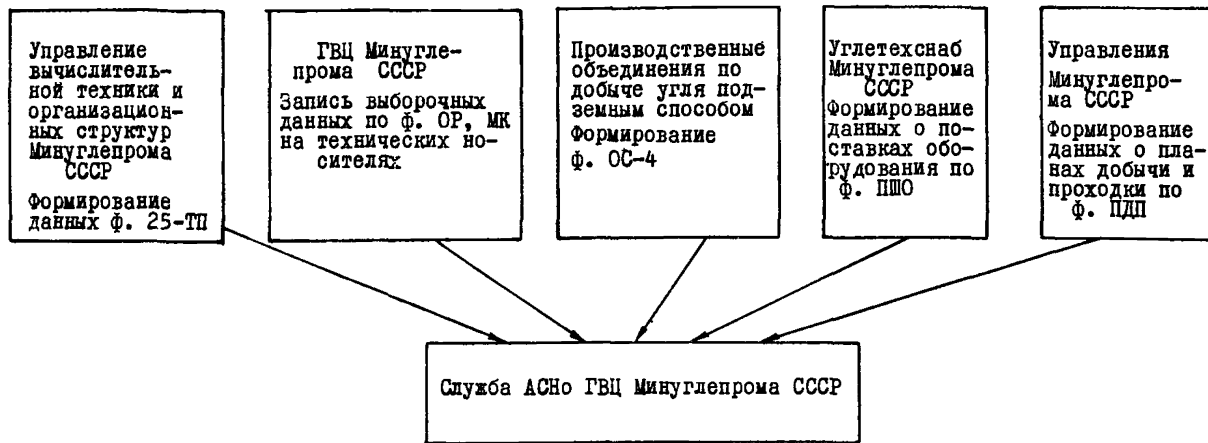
Управление вычислительной техники и организационных структур Минуглепрома СССР

Формирование данных ф. 25-ТП

ГВЦ Минуглепрома СССР

Запись выборочных данных по ф. ОР, МК на технических носителях

Производственные объединения по добыче угля подземным способом

Формирование ф. ОС-4

Углетехснаб Минуглепрома СССР

Формирование данных о поставках оборудования по ф. ПШО

Управления Минуглепрома СССР

Формирование данных о планах добычи и проходки по ф. ПДП

Служба АСНо ГВЦ Минуглепрома СССР